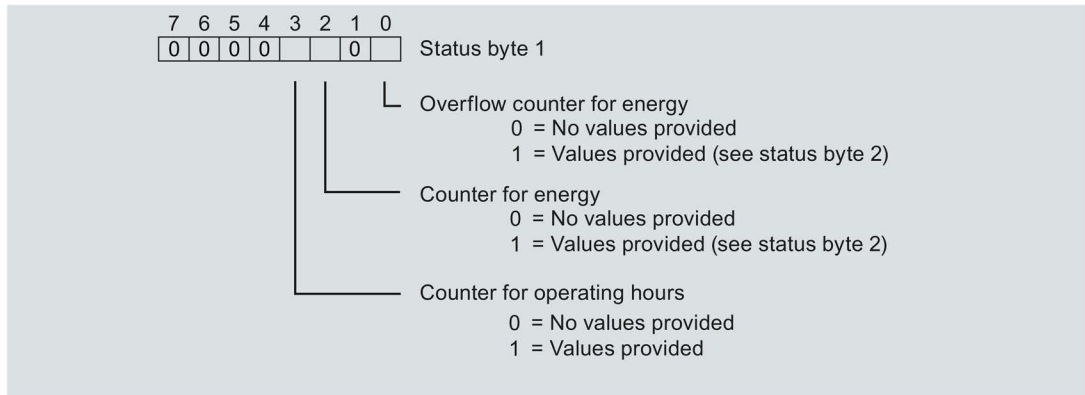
7 6 5 4 3 2 1 0

| 0 | 0 | 0 | 0 |  |  | 0 |  |
|---|---|---|---|---|---|---|---|

Status byte 1

Overflow counter for energy
0 = No values provided
1 = Values provided (see status byte 2)

Counter for energy
0 = No values provided
1 = Values provided (see status byte 2)

Counter for operating hours
0 = No values provided
1 = Values provided